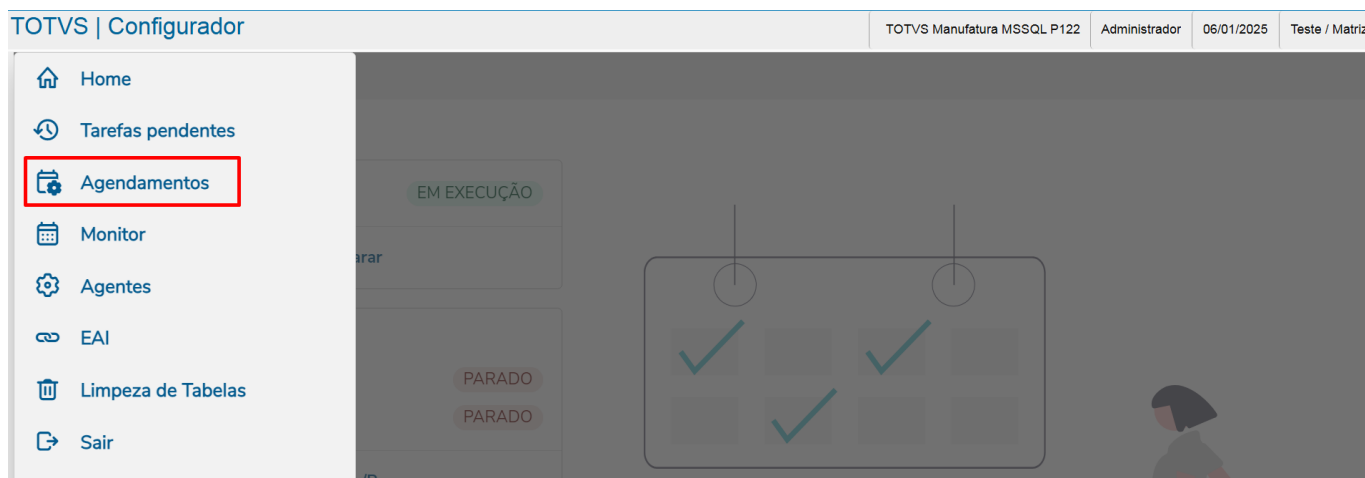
TOTVS | Configurador

TOTVS Manufatura MSSQL P122 | Administrador | 06/01/2025 | Teste / Matriz

Home
Tarefas pendentes
Agendamentos
Monitor
Agentes
EAI
Limpeza de Tabelas
Sair

EM EXECUÇÃO
arar
PARADO
PARADO